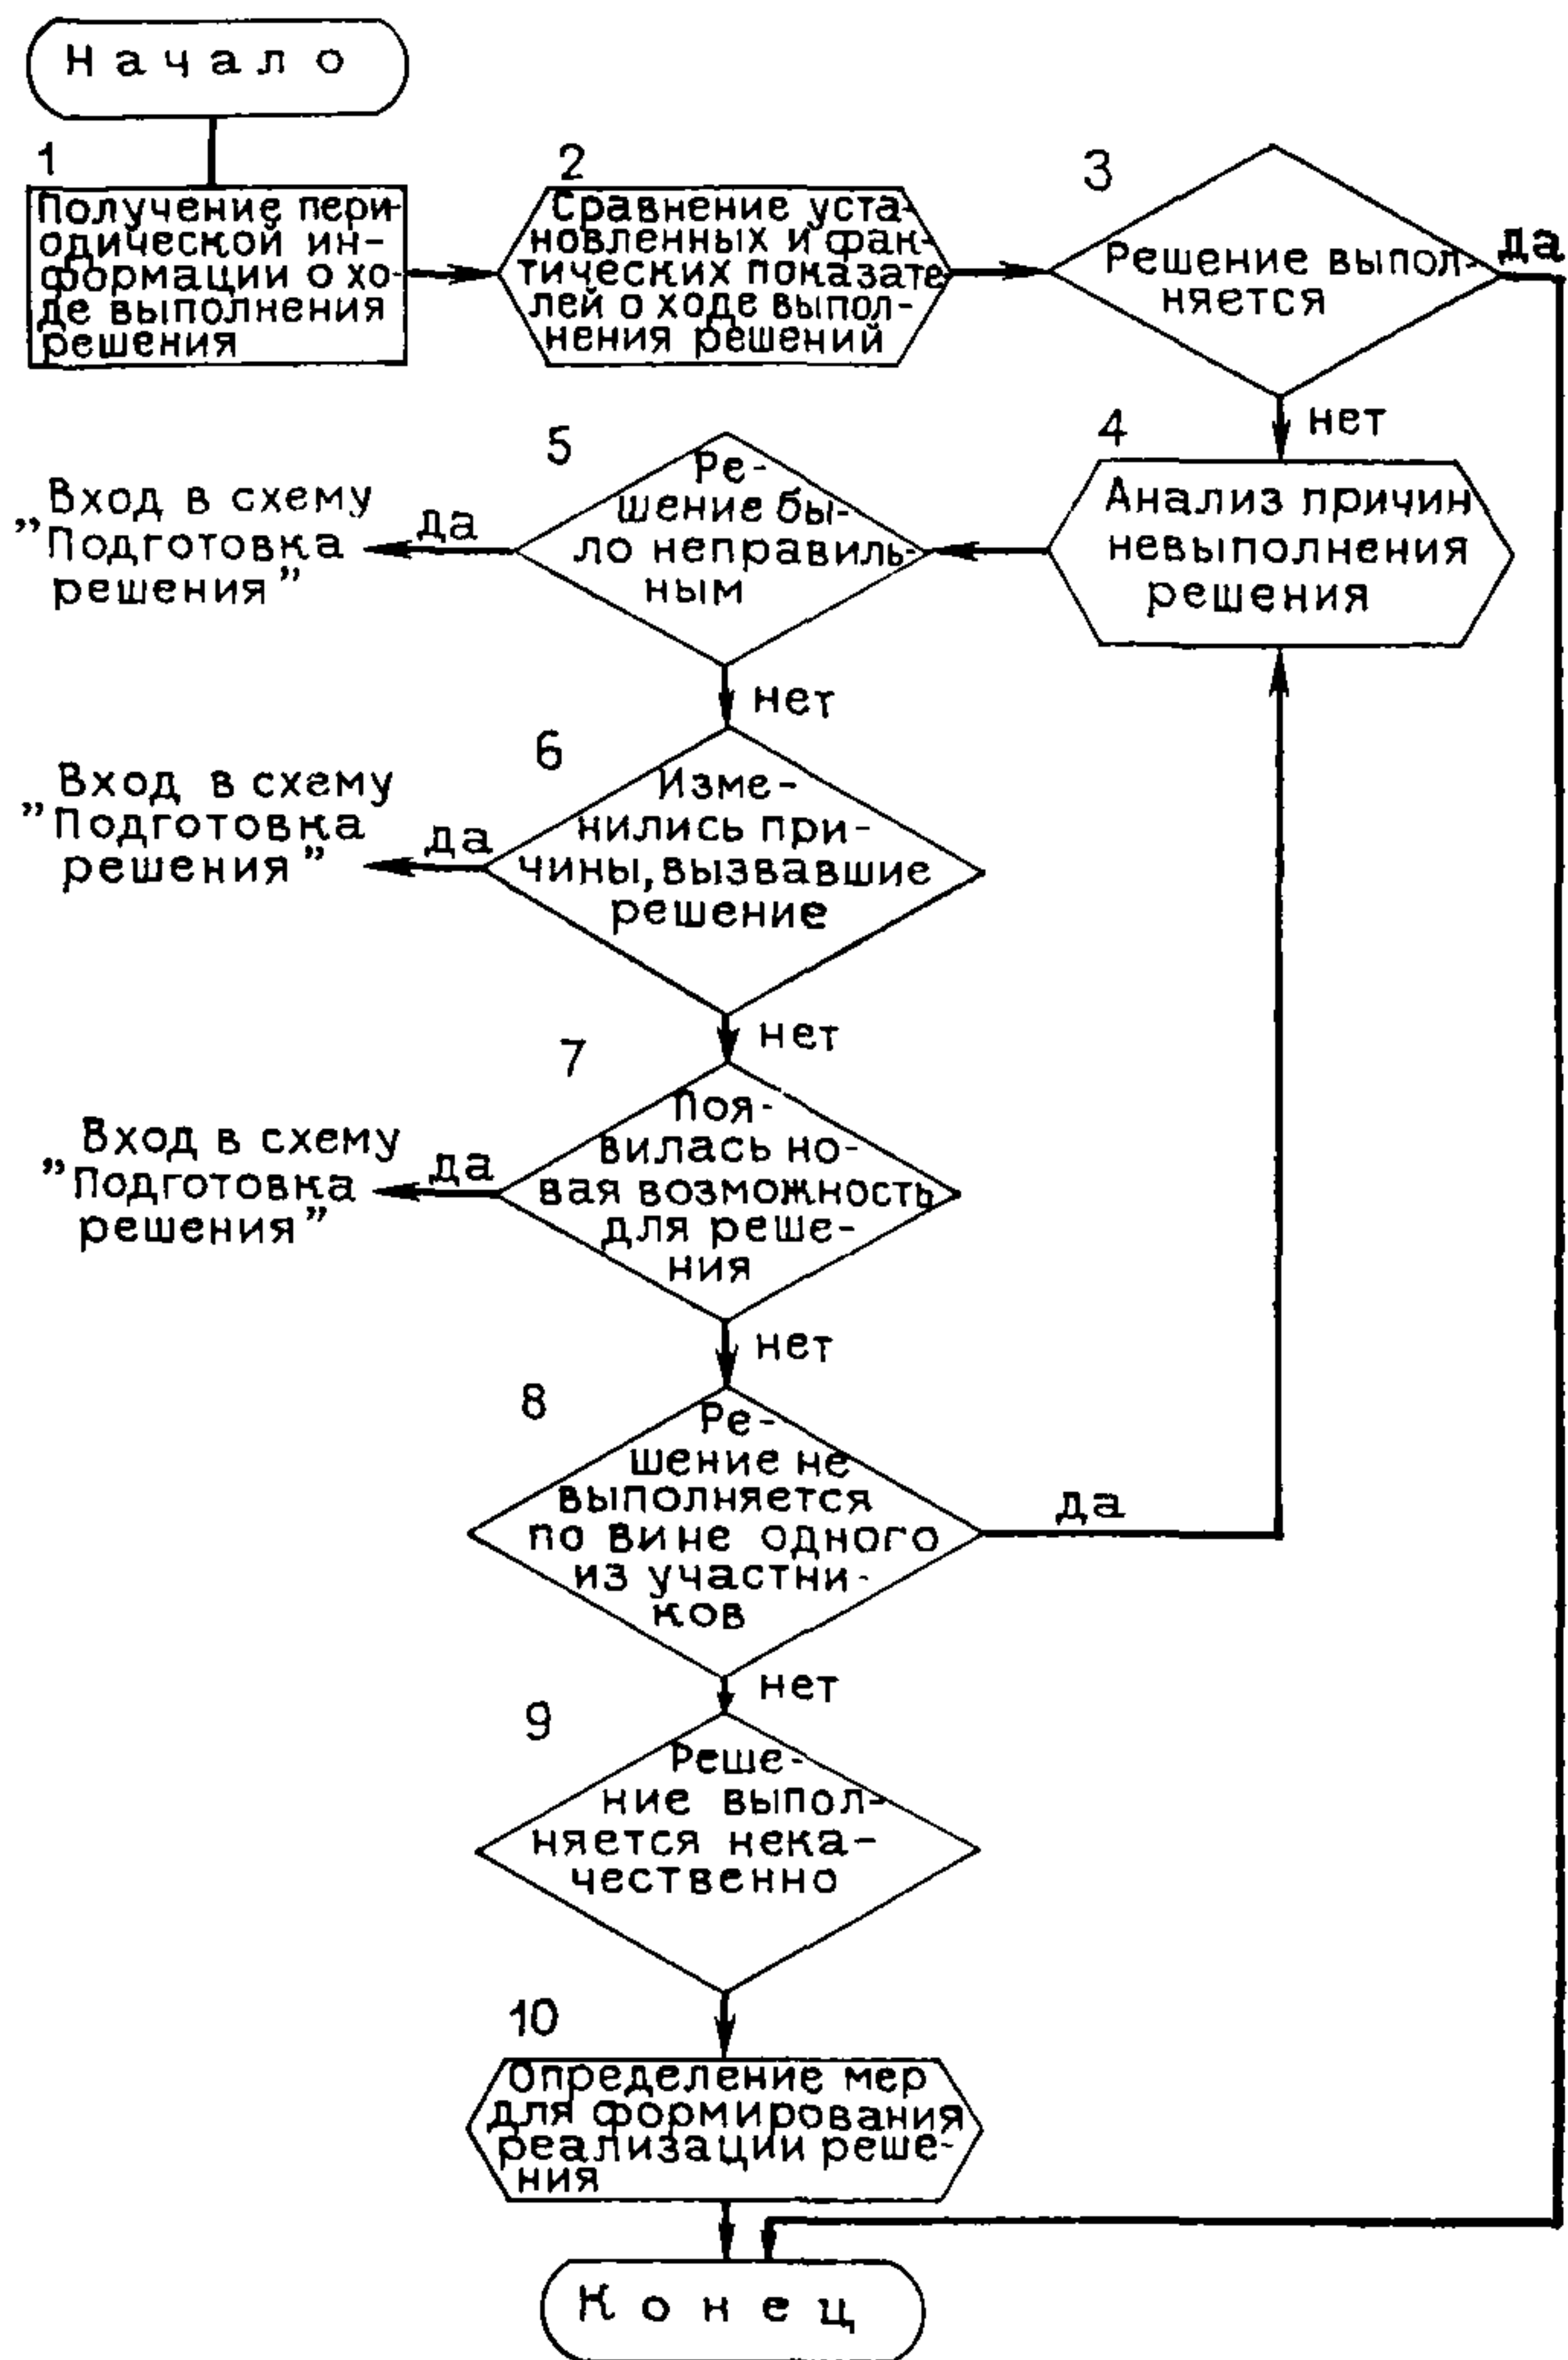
Начало

1
Получение периодической информации о ходе выполнения решения

2
Сравнение установленных и фактических показателей о ходе выполнения решений

3
Решение выполняется

да

нет

4
Анализ причин невыполнения решения

5
Решение было неправильным

да
„Вход в схему "Подготовка решения"

нет

6
Изменились причины, вызвавшие решение

да
Вход в схему "Подготовка решения"

нет

7
Появилась новая возможность для решения

да
„Вход в схему "Подготовка решения"

нет

8
Решение не выполняется по вине одного из участников

да

нет

9
Решение выполняется некачественно

10
Определение мер для формирования реализации решения

Конец